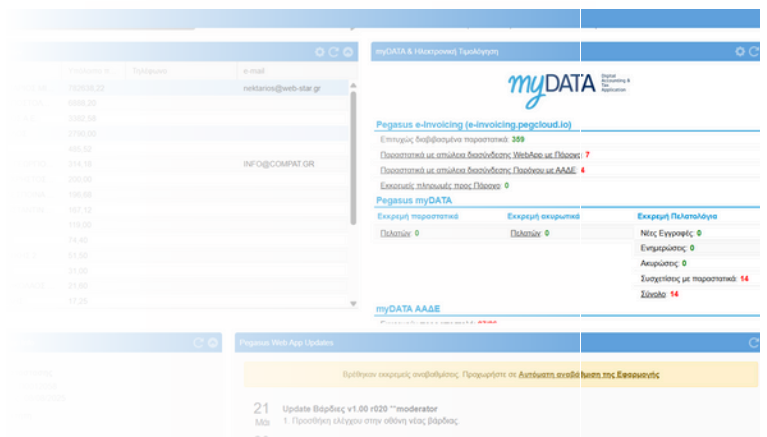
myDATA & Ηλεκτρονική Τιμολόγηση

myDATA Digital Accounting & Tax Application

Pegasus e-Invoicing (e-invoicing.pegcloud.io)

Επιτυχώς διαβιβασμένα παραστατικά: 359

Παραστατικά με απώλεια διασύνδεσης WebApp με Πάροχο: 7

Παραστατικά με απώλεια διασύνδεσης Παρόχου με ΑΑΔΕ: 4

Εκκρεμείς πληρωμές προς Πάροχο: 0

Pegasus myDATA

| Εκκρεμή παραστατικά | Εκκρεμή ακυρωτικά | Εκκρεμή Πελατολόγιο |
|---|---|---|
| Πελατών: 0 | Πελατών: 0 | Νέες Εγγραφές: 0 |
| | | Ενημερώσεις: 0 |
| | | Ακυρώσεις: 0 |
| | | Συσχετίσεις με παραστατικά: 14 |
| | | Σύνολο: 14 |

myDATA ΑΑΔΕ

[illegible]

| Υπόλοιπο | Τηλέφωνο | e-mail |
|---|---|---|
| 70806,22 | | nektarios@web-star.gr |
| 6888,20 | | |
| 3380,58 | | |
| 3790,00 | | |
| 465,52 | | |
| 315,10 | | INFO@COMPAT.GR |
| 200,00 | | |
| 196,68 | | |
| 167,12 | | |
| 118,20 | | |
| 74,40 | | |
| 51,50 | | |
| 31,00 | | |
| 21,00 | | |
| 17,25 | | |

Pegasus Web App Updates

Βρέθηκαν εκκρεμείς αναβαθμίσεις. Προχωρήστε σε Αυτόματη αναβάθμιση της Εφαρμογής

21 Μαι

Update Βάρδιες v1.00 r020 **moderator

1. Προσθήκη ελέγχου στην οθόνη νέας βάρδιας.